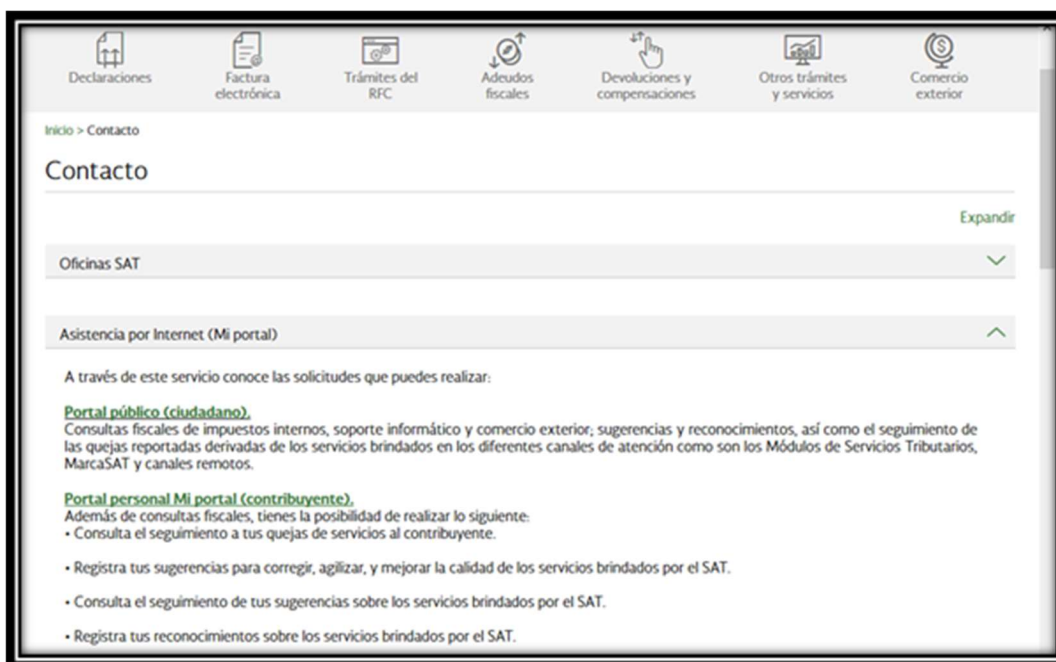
Declaraciones
Factura electrónica
Trámites del RFC
Adeudos fiscales
Devoluciones y compensaciones
Otros trámites y servicios
Comercio exterior

Inicio > Contacto

Contacto

Expandir

Oficinas SAT

Asistencia por Internet (Mi portal)

A través de este servicio conoce las solicitudes que puedes realizar:

Portal público (ciudadano).
Consultas fiscales de impuestos internos, soporte informático y comercio exterior; sugerencias y reconocimientos, así como el seguimiento de las quejas reportadas derivadas de los servicios brindados en los diferentes canales de atención como son los Módulos de Servicios Tributarios, MarcaSAT y canales remotos.

Portal personal Mi portal (contribuyente).
Además de consultas fiscales, tienes la posibilidad de realizar lo siguiente:
• Consulta el seguimiento a tus quejas de servicios al contribuyente.

• Registra tus sugerencias para corregir, agilizar, y mejorar la calidad de los servicios brindados por el SAT.

• Consulta el seguimiento de tus sugerencias sobre los servicios brindados por el SAT.

• Registra tus reconocimientos sobre los servicios brindados por el SAT.